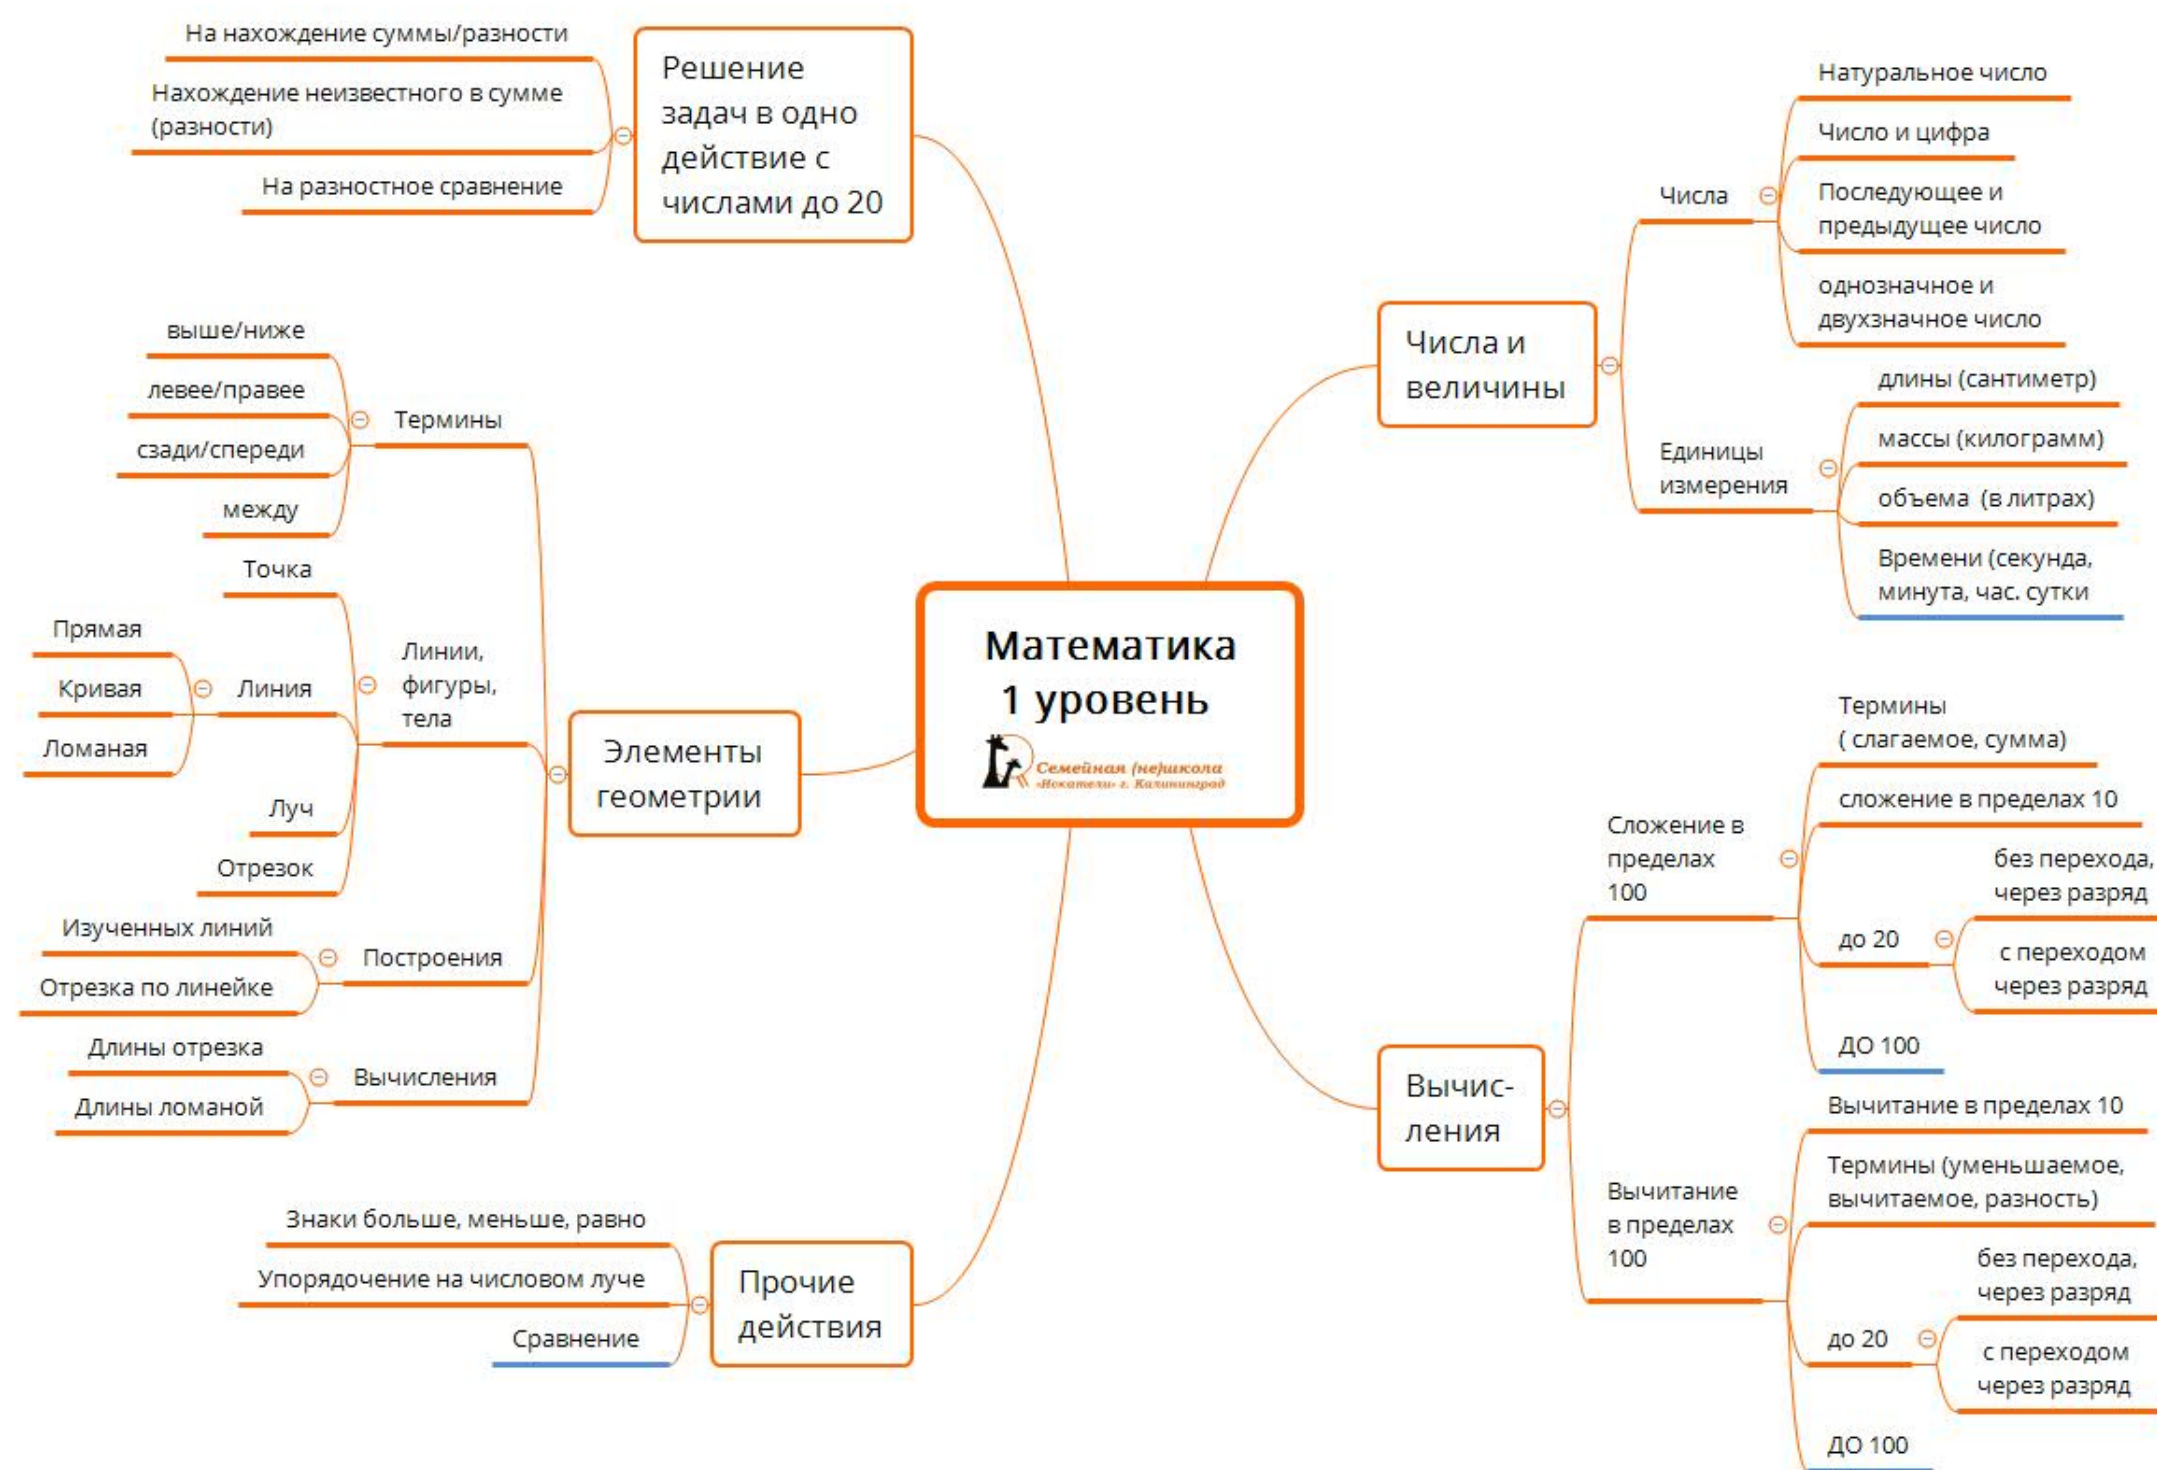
Математика
1 уровень
Семейная (не)школа
«Искатели» г. Калининград

Решение задач в одно действие с числами до 20
На нахождение суммы/разности
Нахождение неизвестного в сумме (разности)
На разностное сравнение

Элементы геометрии
Термины
выше/ниже
левее/правее
сзади/спереди
между
Линии, фигуры, тела
Точка
Линия
Прямая
Кривая
Ломаная
Луч
Отрезок
Построения
Изученных линий
Отрезка по линейке
Вычисления
Длины отрезка
Длины ломаной

Прочие действия
Знаки больше, меньше, равно
Упорядочение на числовом луче
Сравнение

Числа и величины
Числа
Натуральное число
Число и цифра
Последующее и предыдущее число
однозначное и двухзначное число
Единицы измерения
длины (сантиметр)
массы (килограмм)
объема (в литрах)
Времени (секунда, минута, час. сутки

Вычис-ления
Сложение в пределах 100
Термины ( слагаемое, сумма)
сложение в пределах 10
до 20
без перехода, через разряд
с переходом через разряд
ДО 100
Вычитание в пределах 100
Вычитание в пределах 10
Термины (уменьшаемое, вычитаемое, разность)
до 20
без перехода, через разряд
с переходом через разряд
ДО 100